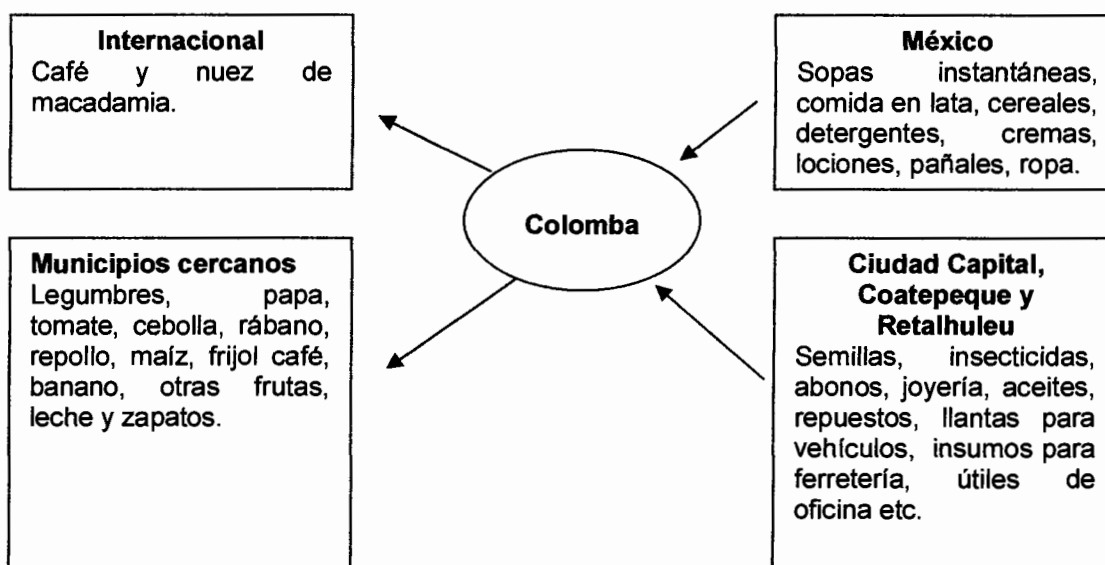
**Internacional**
Café y nuez de macadamia.

**México**
Sopas instantáneas, comida en lata, cereales, detergentes, cremas, lociones, pañales, ropa.

**Colomba**

**Municipios cercanos**
Legumbres, papa, tomate, cebolla, rábano, repollo, maíz, frijol café, banano, otras frutas, leche y zapatos.

**Ciudad Capital, Coatepeque y Retalhuleu**
Semillas, insecticidas, abonos, joyería, aceites, repuestos, llantas para vehículos, insumos para ferretería, útiles de oficina etc.